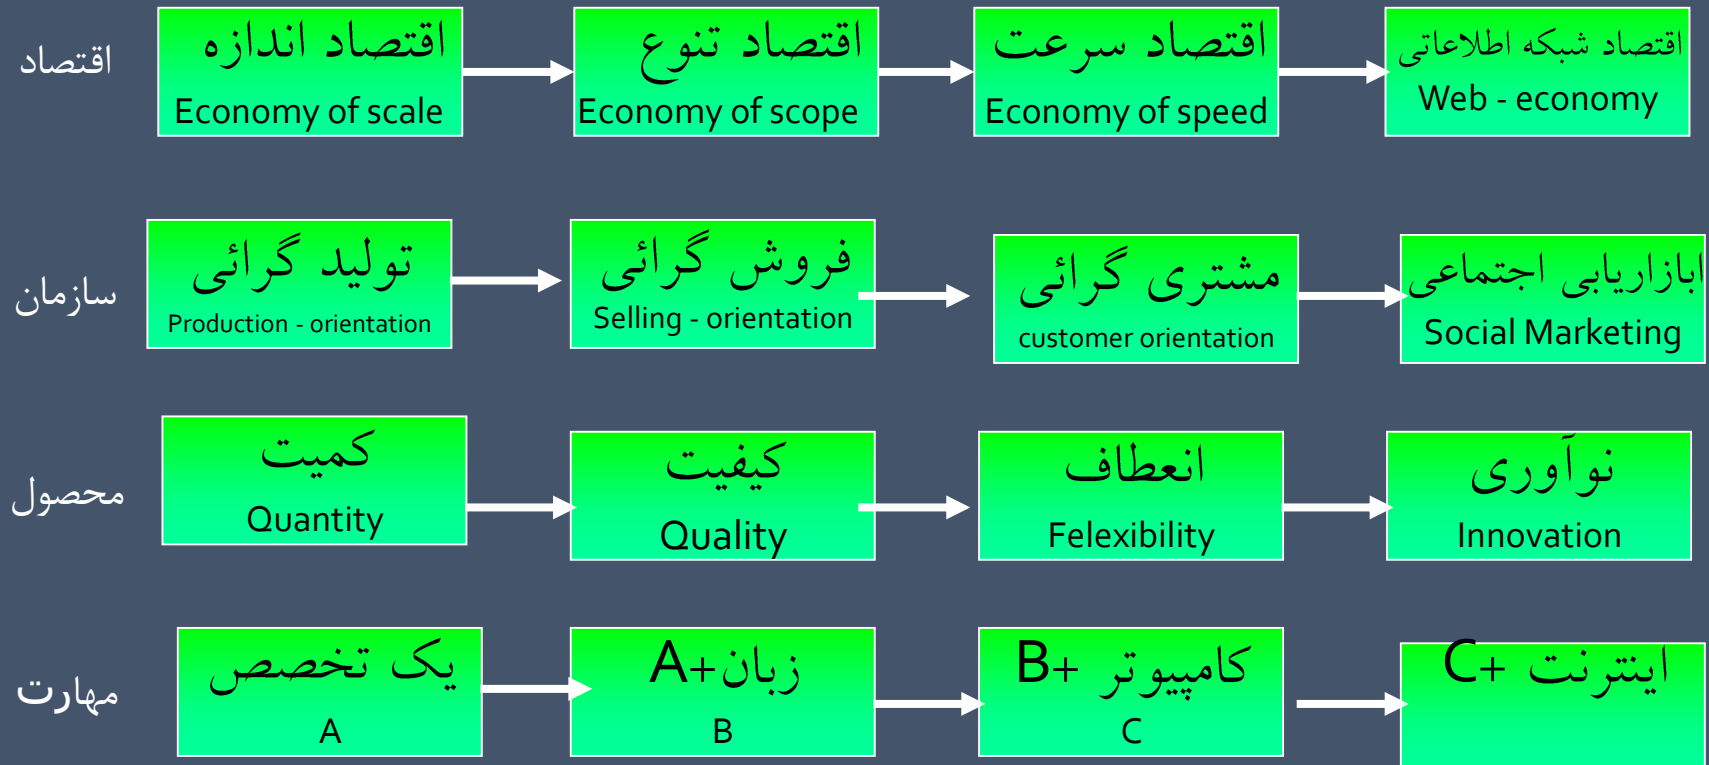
اقتصاد

اقتصاد اندازه
Economy of scale

اقتصاد تنوع
Economy of scope

اقتصاد سرعت
Economy of speed

اقتصاد شبکه اطلاعاتی
Web - economy

سازمان

تولید گرائی
Production - orientation

فروش گرائی
Selling - orientation

مشتری گرائی
customer orientation

ابازاریابی اجتماعی
Social Marketing

محصول

کمیت
Quantity

کیفیت
Quality

انعطاف
Felexibility

نوآوری
Innovation

مهارت

یک تخصص
A

زبان+A
B

کامپیوتر +B
C

اینترنت +C